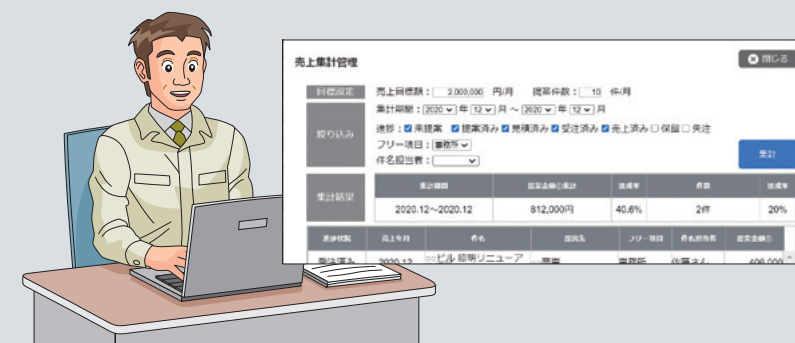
売上集計管理

閉じる

目標設定

売上目標額：2,000,000 円/月　提案件数：10 件/月

絞り込み

集計期間：2020 年 12 月 ～ 2020 年 12 月

進捗：☑ 未提案 ☑ 提案済み ☑ 見積済み ☑ 受注済み ☑ 売上済み ☐ 保留 ☐ 失注

フリー項目：事務所

件名担当者：

集計

集計結果

| 集計期間 | 提案金額合計 | 達成率 | 件数 | 達成率 |
|---|---|---|---|---|
| 2020.12～2020.12 | 812,000円 | 40.6% | 2件 | 20% |

| 進捗状況 | 売上年月 | 件名 | 提案先 | フリー項目 | 件名担当者 | 提案金額合 |
|---|---|---|---|---|---|---|
| 受注済み | 2020.12 | ○○ビル 照明リニューア | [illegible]商事 | 事務所 | 佐藤さん | 406,000 |